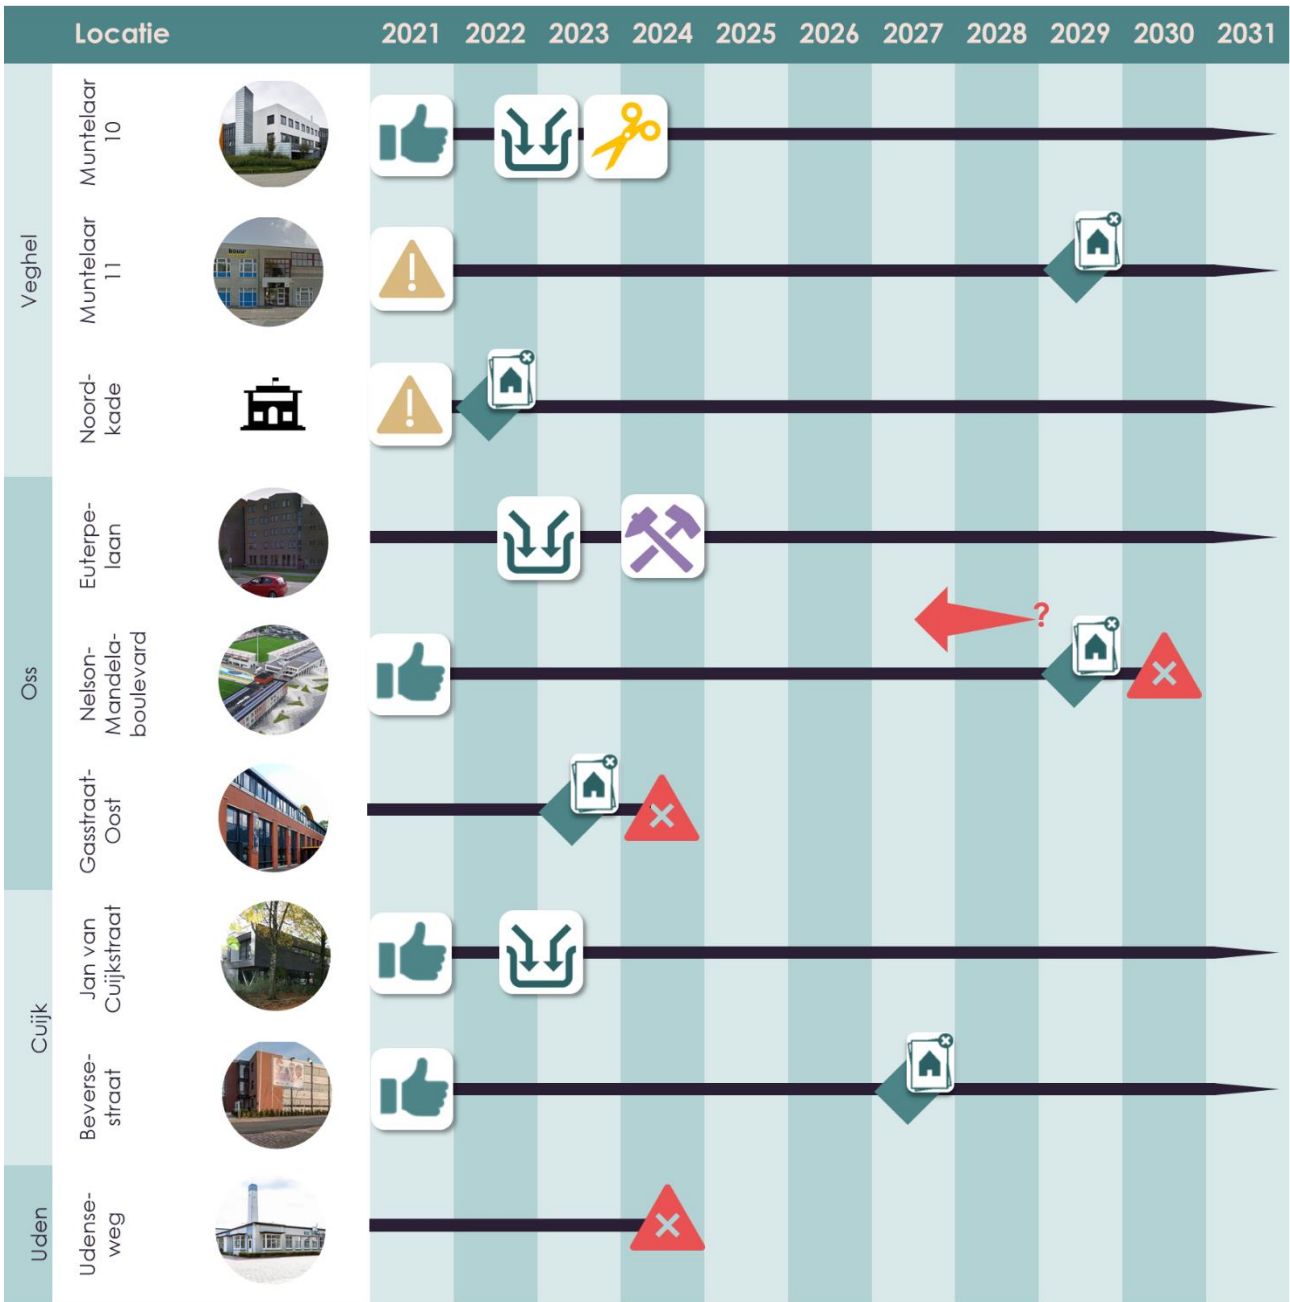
| Locatie | 2021 | 2022 | 2023 | 2024 | 2025 | 2026 | 2027 | 2028 | 2029 | 2030 | 2031 |
|---|---|---|---|---|---|---|---|---|---|---|---|

Veghel

Muntelaar 10

Muntelaar 11

Noordkade

Oss

Euterpelaan

Nelson-Mandela-boulevard

?

Gasstraat-Oost

Cuijk

Jan van Cuijkstraat

Beversestraat

Uden

Udenseweg